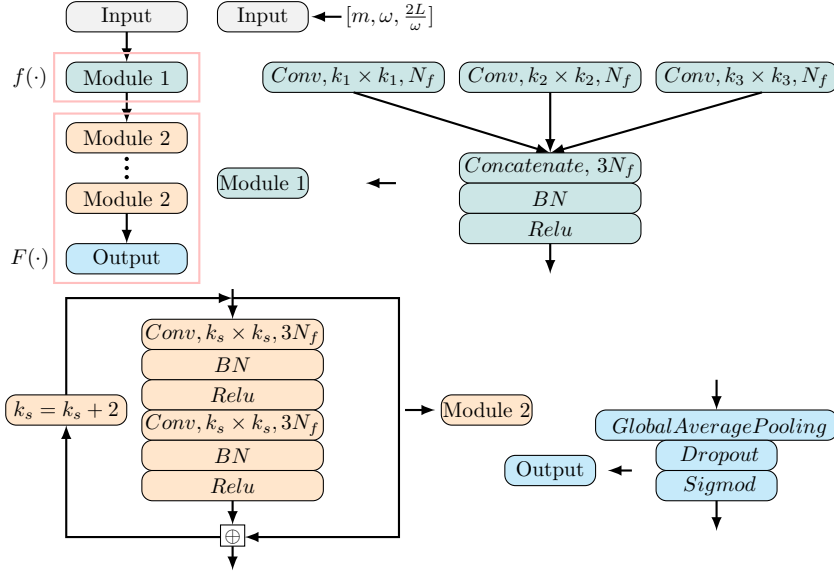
Input

Input $[m, \omega, \frac{2L}{\omega}]$

$f(\cdot)$ Module 1

Module 2

Module 2

$F(\cdot)$ Output

$Conv, k_1 \times k_1, N_f$

$Conv, k_2 \times k_2, N_f$

$Conv, k_3 \times k_3, N_f$

Module 1

$Concatenate, 3N_f$

$BN$

$Relu$

$Conv, k_s \times k_s, 3N_f$

$BN$

$Relu$

$Conv, k_s \times k_s, 3N_f$

$BN$

$Relu$

$k_s = k_s + 2$

Module 2

$\oplus$

$GlobalAveragePooling$

$Dropout$

$Sigmod$

Output